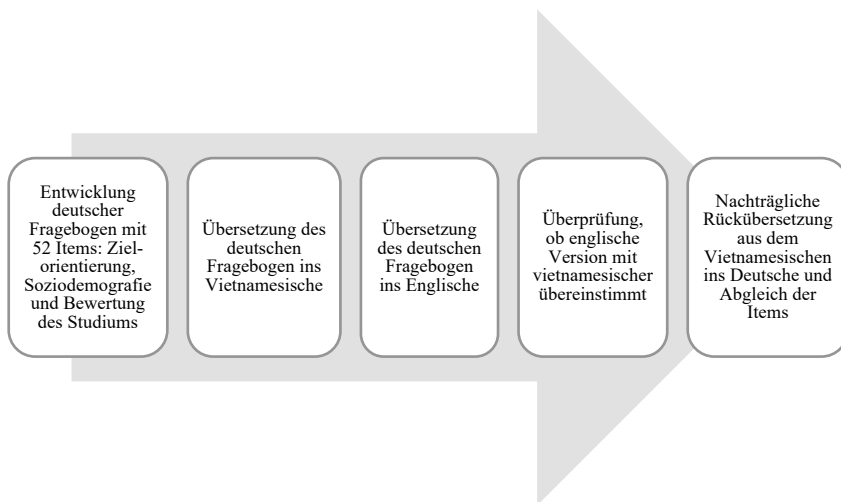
Entwicklung deutscher Fragebogen mit 52 Items: Zielorientierung, Soziodemografie und Bewertung des Studiums

Übersetzung des deutschen Fragebogen ins Vietnamesische

Übersetzung des deutschen Fragebogen ins Englische

Überprüfung, ob englische Version mit vietnamesischer übereinstimmt

Nachträgliche Rückübersetzung aus dem Vietnamesischen ins Deutsche und Abgleich der Items